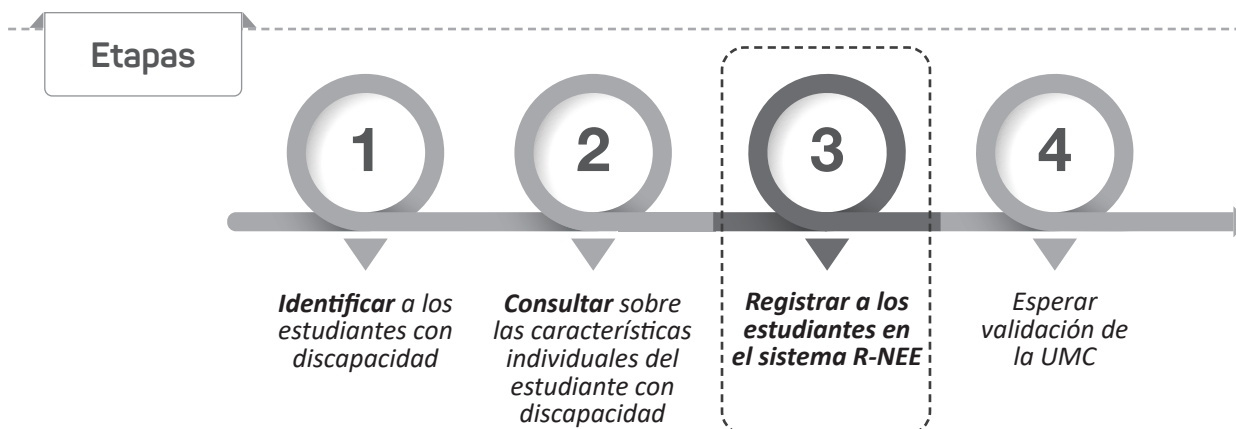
Etapas

1

2

3

4

Identificar a los estudiantes con discapacidad

Consultar sobre las características individuales del estudiante con discapacidad

Registrar a los estudiantes en el sistema R-NEE

Esperar validación de la UMC